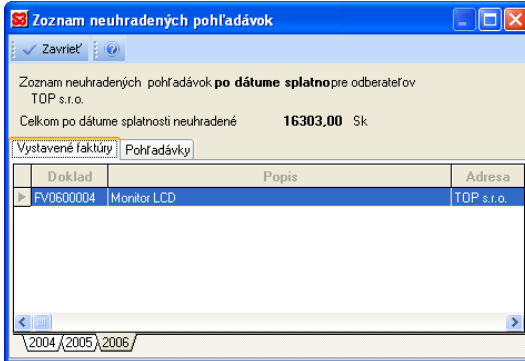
Zoznam neuhradených pohľadávok

Zavrieť

Zoznam neuhradených pohľadávok po dátume splatnopre odberateľov TOP s.r.o.

Celkom po dátume splatnosti neuhradené 16303,00 Sk

Vystavené faktúry | Pohľadávky

| Doklad | Popis | Adresa |
|---|---|---|
| FV0600004 | Monitor LCD | TOP s.r.o. |

2004 2005 2006